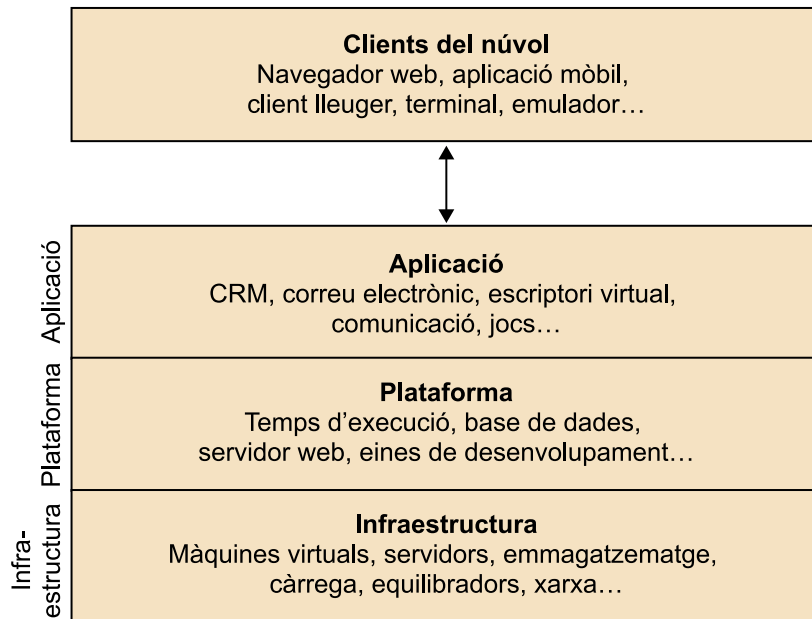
Clients del núvol
Navegador web, aplicació mòbil, client lleuger, terminal, emulador…

Aplicació

Aplicació
CRM, correu electrònic, escriptori virtual, comunicació, jocs…

Plataforma

Plataforma
Temps d'execució, base de dades, servidor web, eines de desenvolupament…

Infraestructura

Infraestructura
Màquines virtuals, servidors, emmagatzematge, càrrega, equilibradors, xarxa…